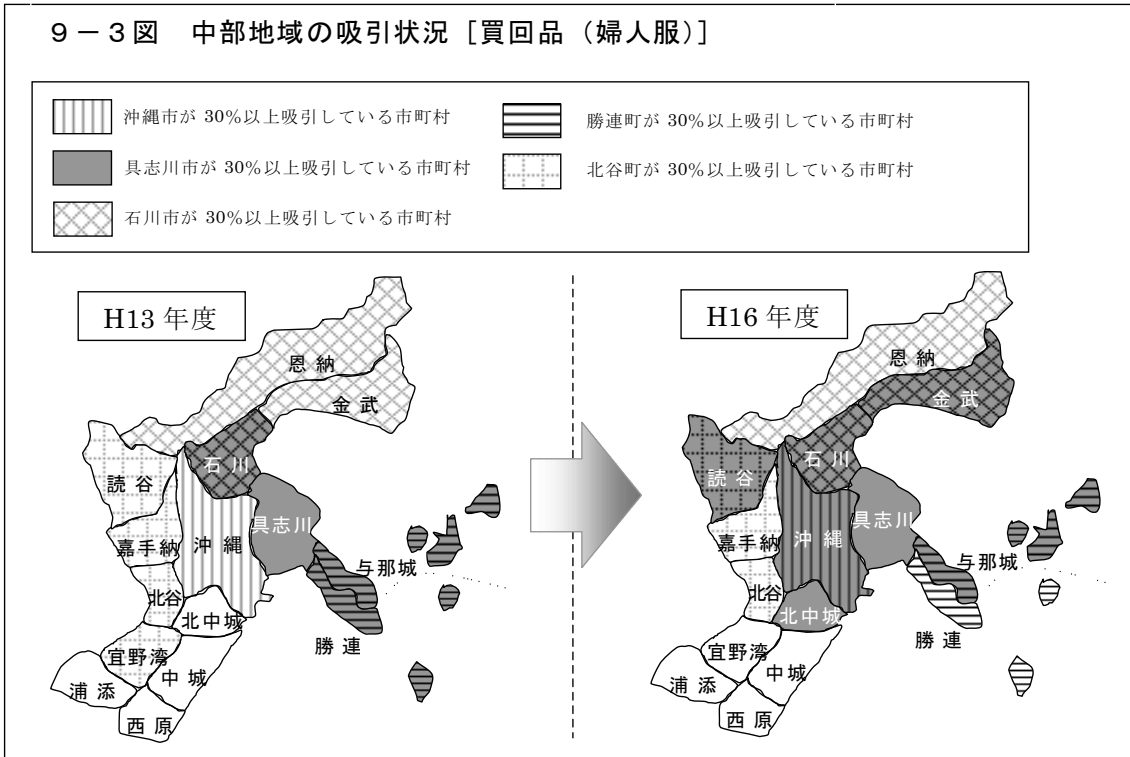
9－3図　中部地域の吸引状況［買回品（婦人服）］

沖縄市が 30%以上吸引している市町村
具志川市が 30%以上吸引している市町村
石川市が 30%以上吸引している市町村
勝連町が 30%以上吸引している市町村
北谷町が 30%以上吸引している市町村

H13 年度

恩納
金武
石川
読谷
沖縄
具志川
嘉手納
北谷
北中城
与那城
勝連
宜野湾
中城
浦添
西原

H16 年度

恩納
金武
石川
読谷
沖縄
具志川
嘉手納
北谷
北中城
与那城
勝連
宜野湾
中城
浦添
西原